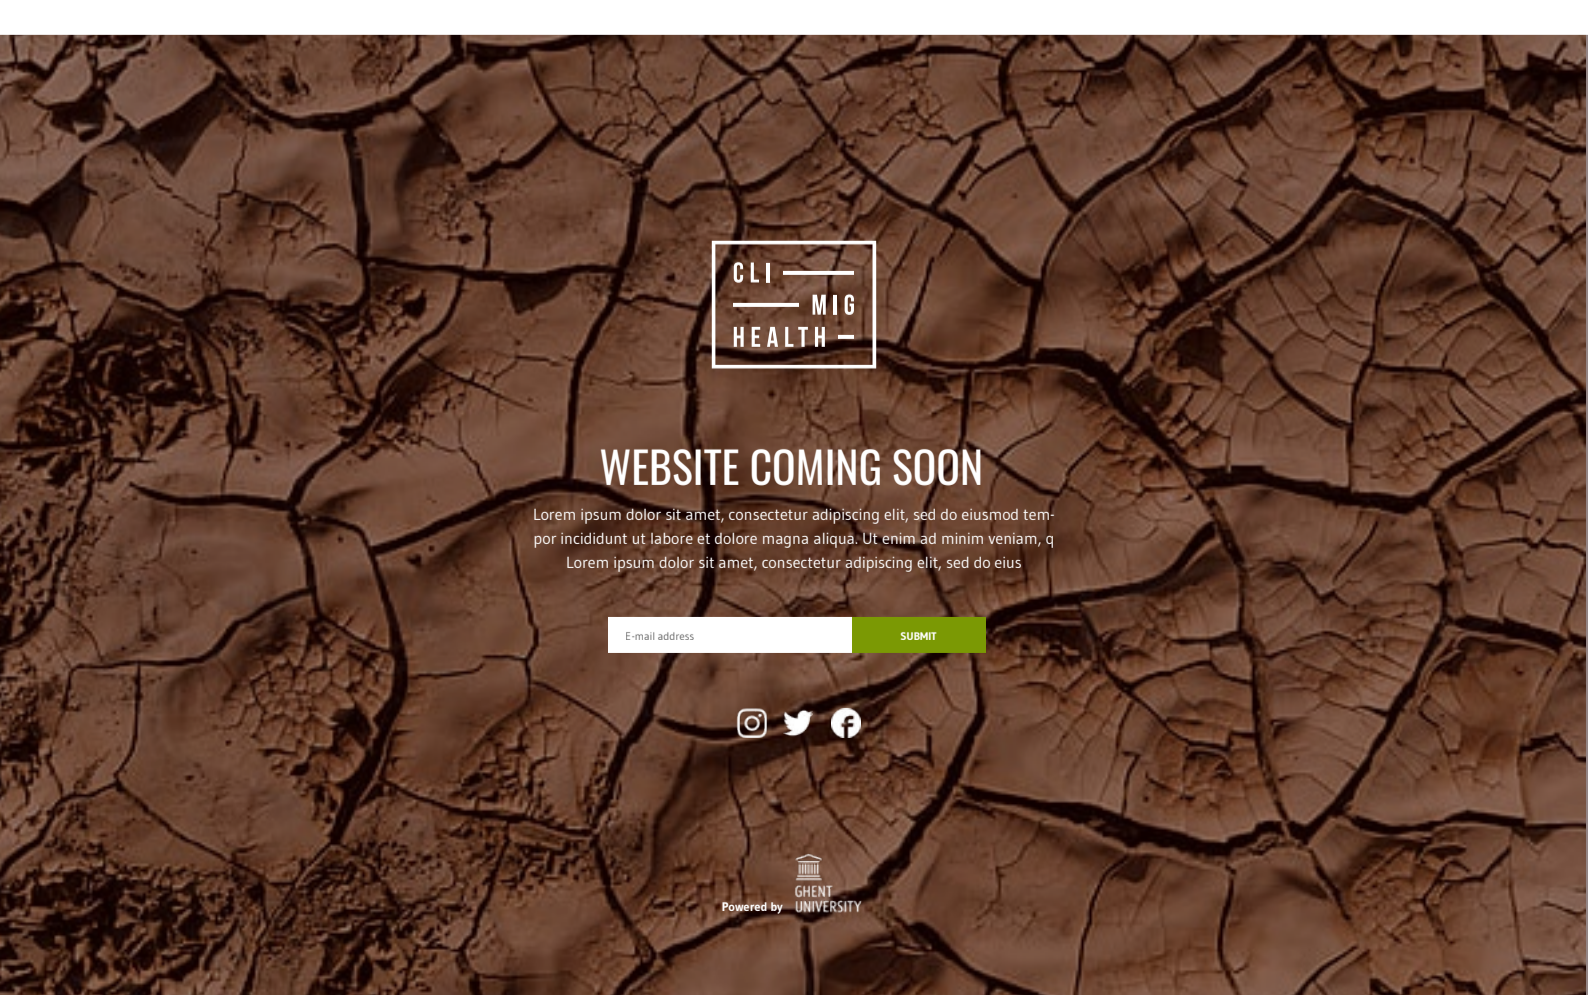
CLI
MIG
HEALTH

WEBSITE COMING SOON

Lorem ipsum dolor sit amet, consectetur adipiscing elit, sed do eiusmod tempor incididunt ut labore et dolore magna aliqua. Ut enim ad minim veniam, q Lorem ipsum dolor sit amet, consectetur adipiscing elit, sed do eius

E-mail address
SUBMIT

Powered by GHENT UNIVERSITY